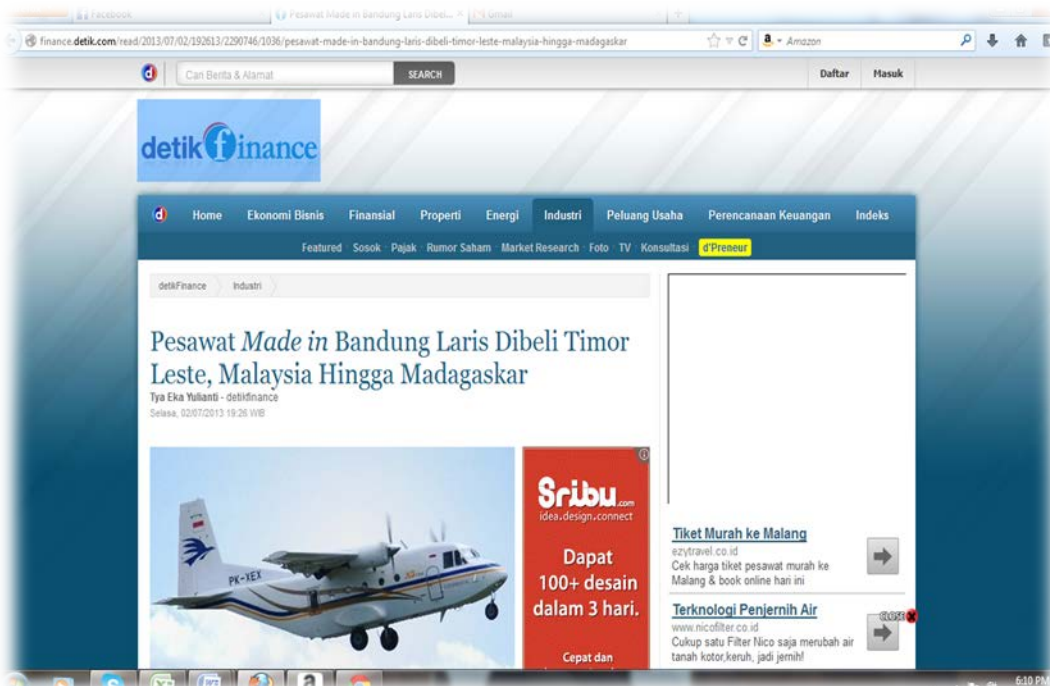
Facebook | Pesawat Made in Bandung Laris Dibeli... × | Gmail

finance.detik.com/read/2013/07/02/192613/2290746/1036/pesawat-made-in-bandung-laris-dibeli-timor-leste-malaysia-hingga-madagaskar

Amazon

Cari Berita & Alamat SEARCH

Daftar Masuk

detikfinance

Home Ekonomi Bisnis Finansial Properti Energi Industri Peluang Usaha Perencanaan Keuangan Indeks

Featured Sosok Pajak Rumor Saham Market Research Foto TV Konsultasi d'Preneur

detikFinance Industri

Pesawat *Made in* Bandung Laris Dibeli Timor Leste, Malaysia Hingga Madagaskar

Tya Eka Yulianti - detikfinance

Selasa, 02/07/2013 19:26 WIB

PK-XEX

Sribu.com idea.design.connect

Dapat 100+ desain dalam 3 hari.

Cepat dan

Tiket Murah ke Malang
ezytravel.co.id
Cek harga tiket pesawat murah ke Malang & book online hari ini

Terknologi Penjernih Air
www.nicofilter.co.id
Cukup satu Filter Nico saja merubah air tanah kotor,keruh, jadi jernih!

CLOSE

6:10 PM